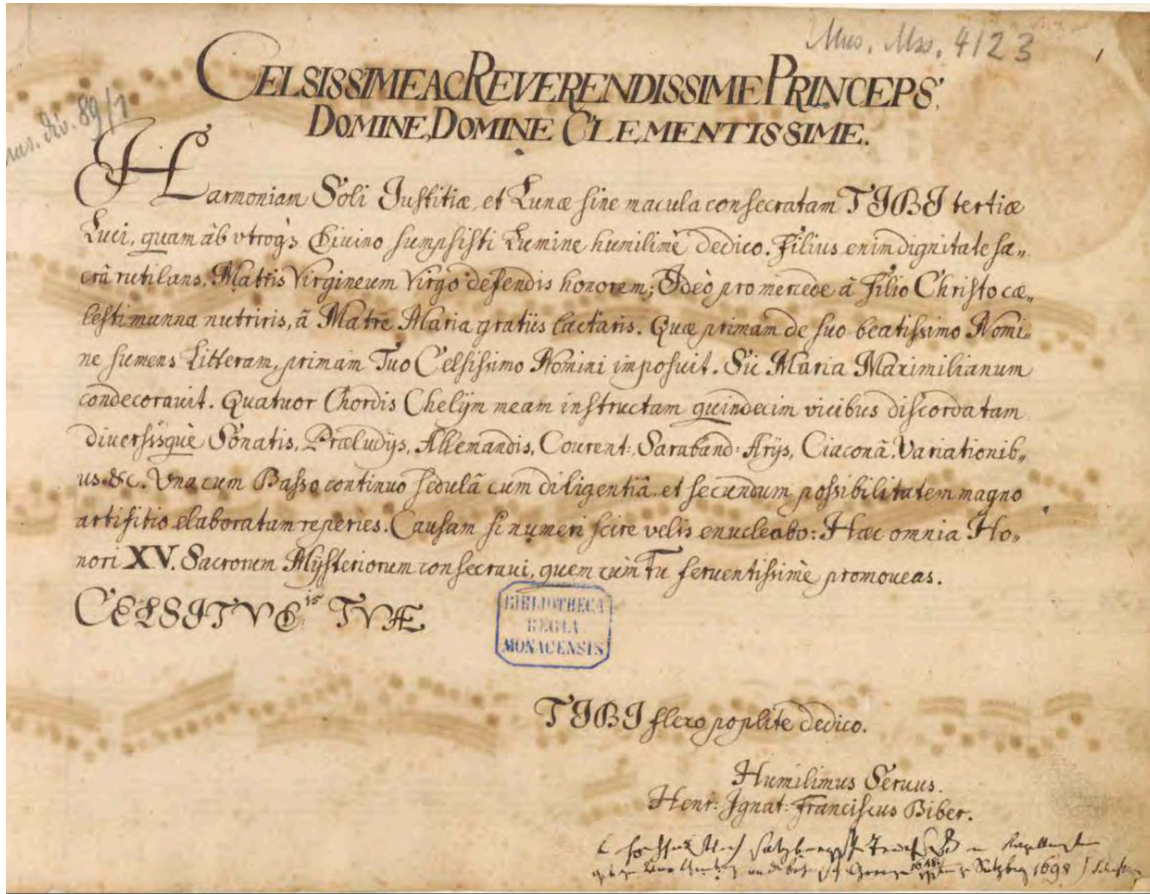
Mus. Ms. 4123

Mus. div. 89/1

CELSISSIME AC REVERENDISSIME PRINCEPS,
DOMINE, DOMINE CLEMENTISSIME.

Harmoniam Soli Justitiæ, et Lunæ sine macula consecratam TIBI tertiæ Luci, quam ab vtroq; Divino sumpsisti Lumine humilimè dedico. Filius enim dignitate sacrà rutilans, Matris Virgineum Virgo defendis honorem; Ideò pro mercede à Filio Christo cælesti manna nutriris, à Matre Maria gratiis lactaris. Quæ primam de suo beatissimo Nomine siemens Litteram, primam Tuo Celsissimo Nomini imposuit. Sic Maria Maximilianum condecoravit. Quatuor Chordis Chelijm meam instructam quindecim vicibus discordatam diversisque Sonatis, Præludijs, Allemandis, Courent. Saraband. Arijs, Ciaconâ. Variationib, us &c. Vna cum Basso continuo sedulà cum diligentiâ, et secundum possibilitatem magno artifitio elaboratam reperies. Causam si numen scire velis enucleabo: Hæc omnia Honori XV. Sacrorum Mysteriorum consecravi, quæ vti Tu ferventissime promoueas.

CELSITVDI^{NIS} TVÆ

BIBLIOTHECA REGIA MONACENSIS

TIBI flexo poplite dedico.

Humilimus Servus.
Henr: Ignat: Franciscus Biber.

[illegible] 1698 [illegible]